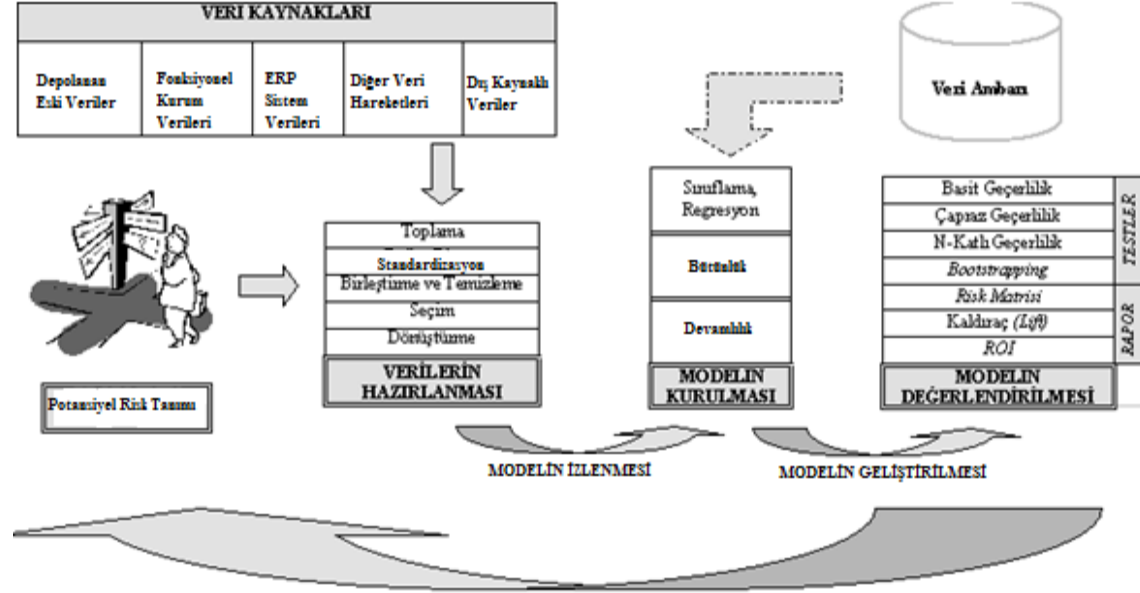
VERI KAYNAKLARI

| Depolanan Eski Veriler | Fonksiyonel Kurum Verileri | ERP Sistem Verileri | Diğer Veri Hareketleri | Dış Kaynaklı Veriler |
|---|---|---|---|---|

Veri Ambarı

Potansiyel Risk Tanımı

Toplama
Standardizasyon
Birleştirme ve Temizleme
Seçim
Dönüştürme
VERİLERİN HAZIRLANMASI

Sınıflama, Regresyon
Bütünlük
Devamlılık
MODELİN KURULMASI

Basit Geçerlilik
Çapraz Geçerlilik
N-Katlı Geçerlilik
Bootstrapping
Risk Matrisi
Kaldıraç (Lift)
ROI
TESTLER
RAPOR
MODELİN DEĞERLENDİRİLMESİ

MODELİN İZLENMESİ
MODELİN GELİŞTİRİLMESİ